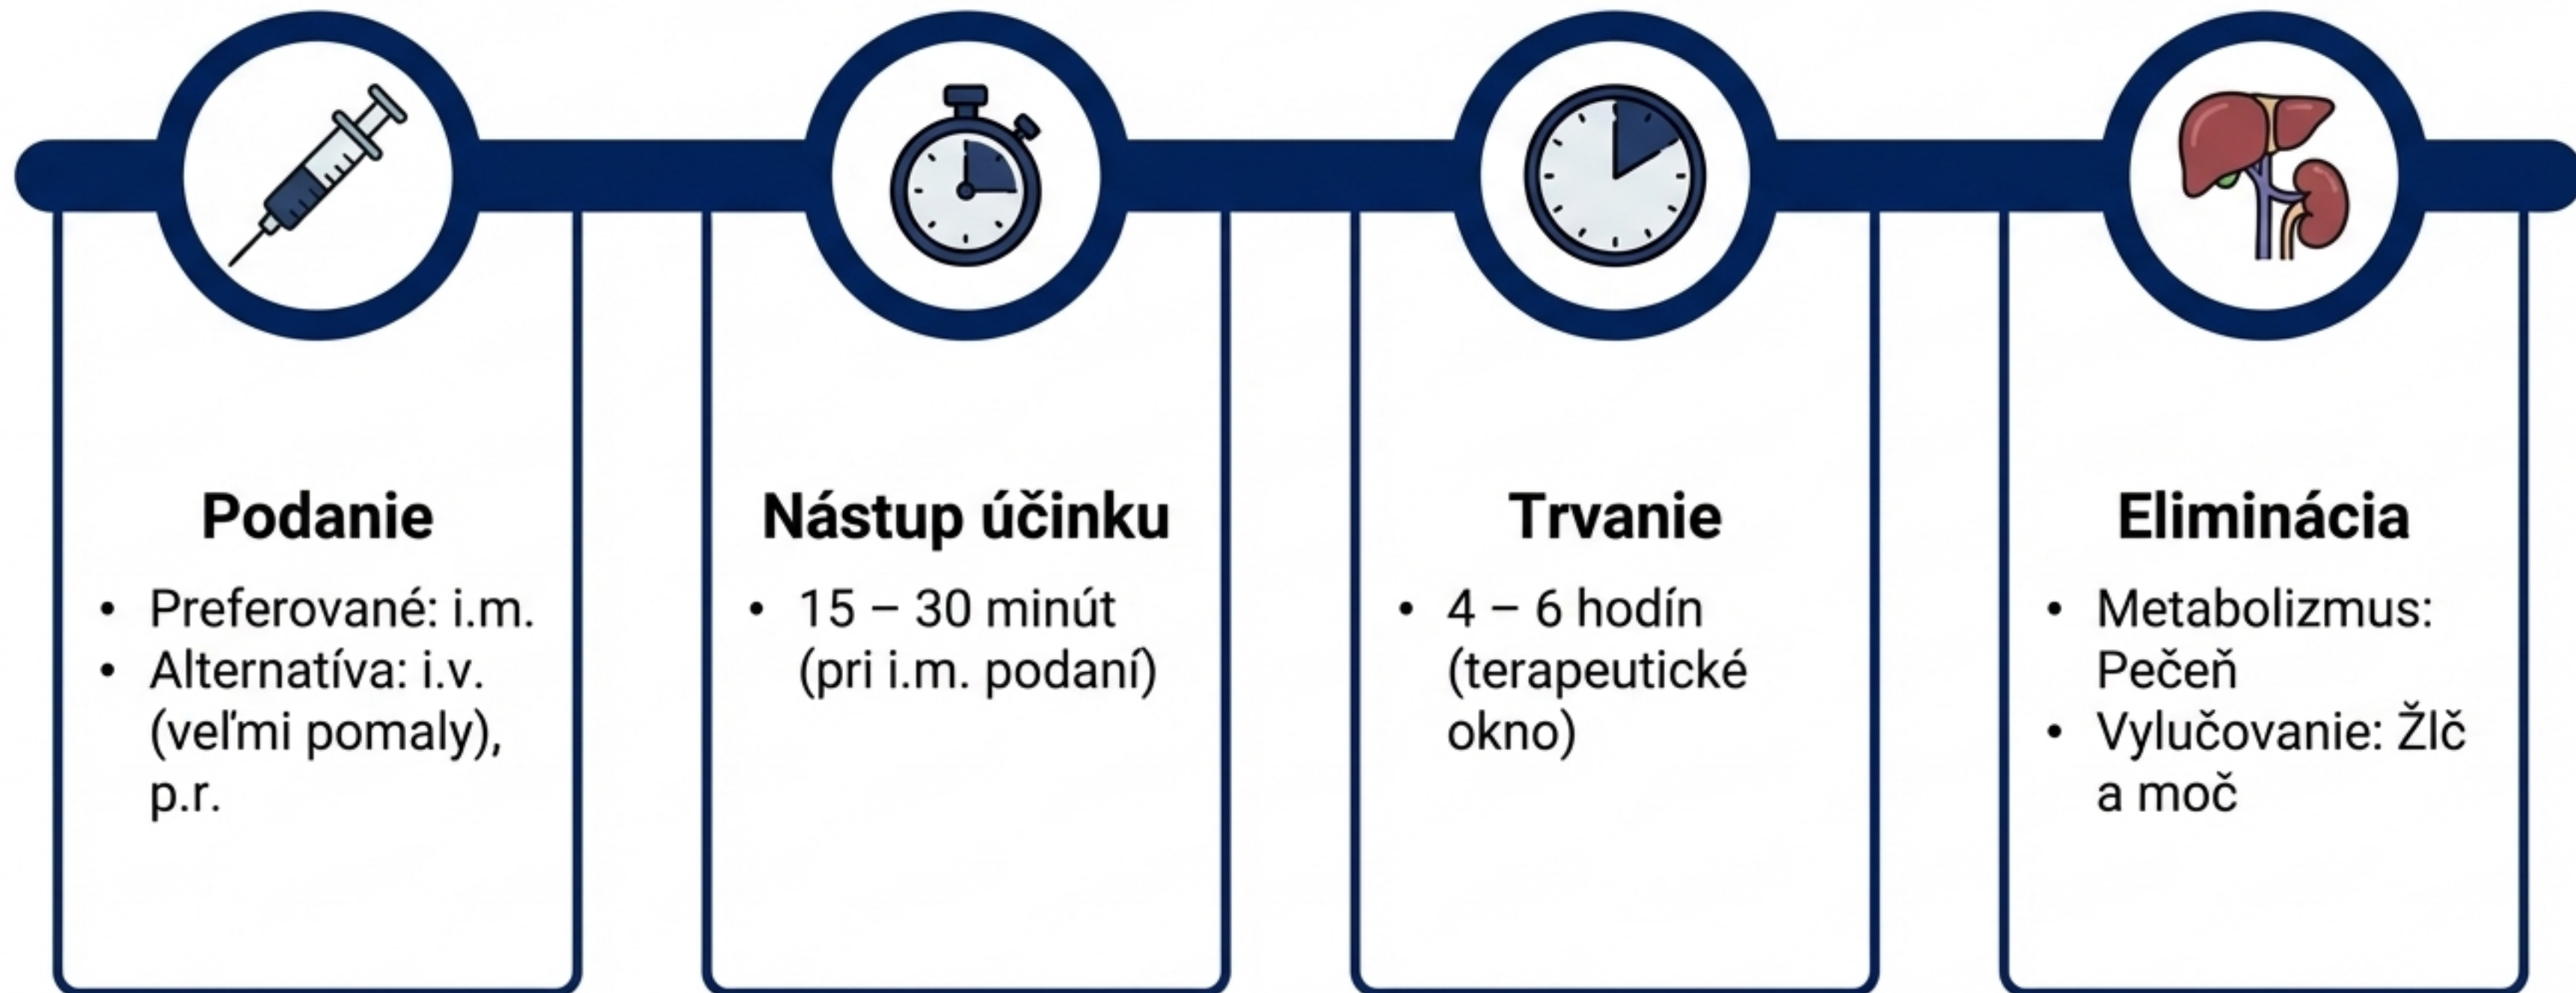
Podanie

- Preferované: i.m.
- Alternatíva: i.v. (veľmi pomaly), p.r.

Nástup účinku

- 15 – 30 minút (pri i.m. podaní)

Trvanie

- 4 – 6 hodín (terapeutické okno)

Eliminácia

- Metabolizmus: Pečeň
- Vylučovanie: Žlč a moč